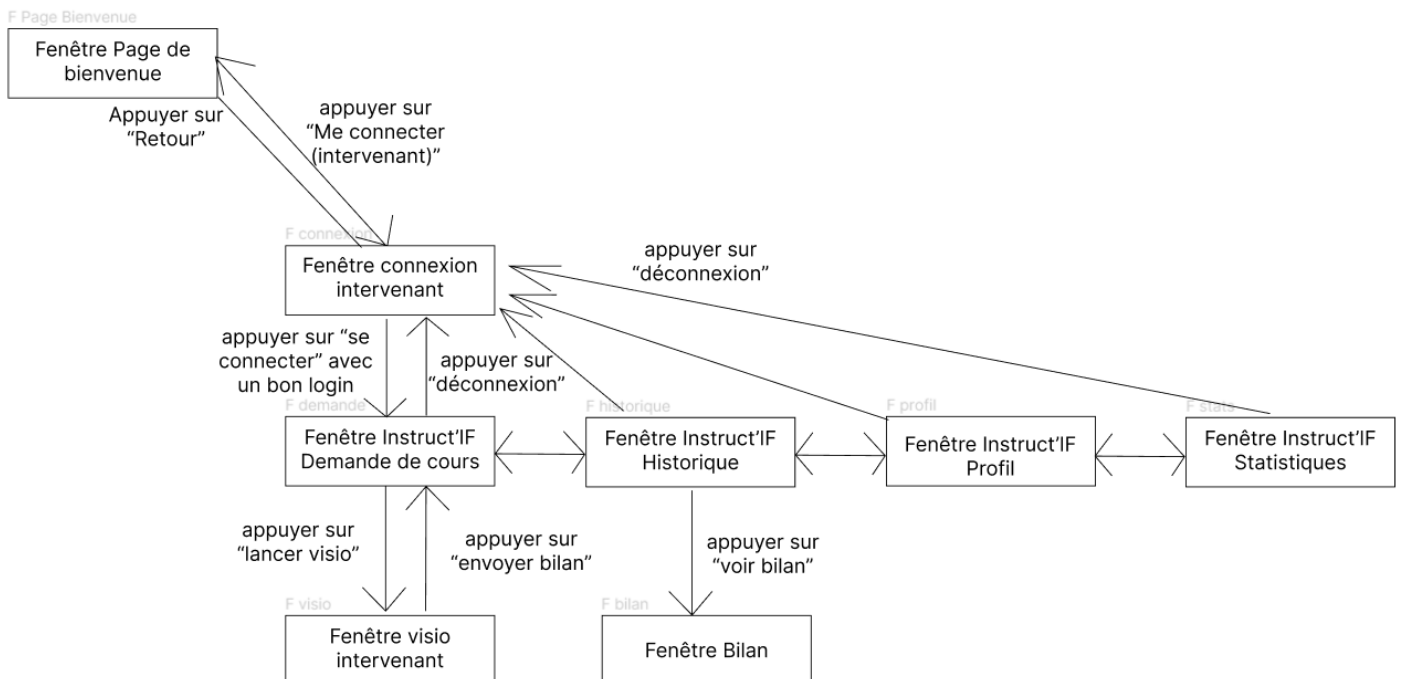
F Page Bienvenue

Fenêtre Page de bienvenue

Appuyer sur "Retour"

appuyer sur "Me connecter (intervenant)"

F connexion

Fenêtre connexion intervenant

appuyer sur "déconnexion"

appuyer sur "se connecter" avec un bon login

appuyer sur "déconnexion"

F demande

Fenêtre Instruct'IF Demande de cours

F historique

Fenêtre Instruct'IF Historique

F profil

Fenêtre Instruct'IF Profil

F stats

Fenêtre Instruct'IF Statistiques

appuyer sur "lancer visio"

appuyer sur "envoyer bilan"

appuyer sur "voir bilan"

F visio

Fenêtre visio intervenant

F bilan

Fenêtre Bilan